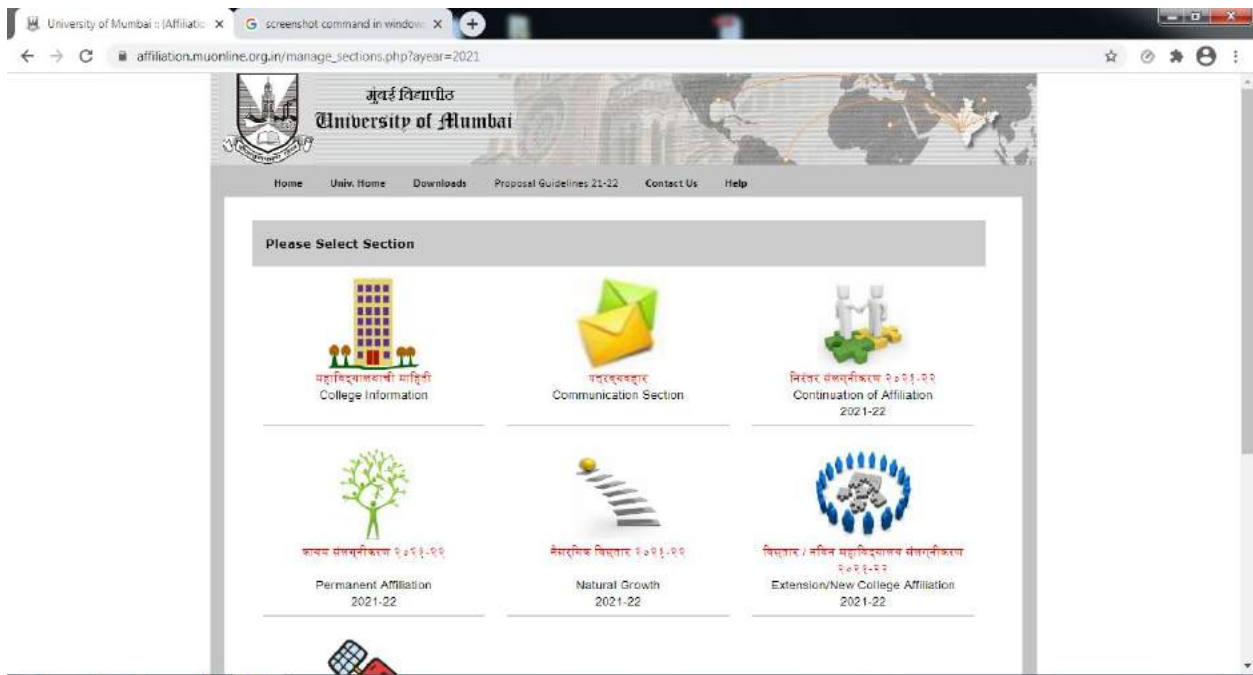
University of Mumbai :: (Affiliatic ×

screenshot command in window ×

affiliation.muonline.org.in/manage_sections.php?ayear=2021

मुंबई विद्यापीठ
University of Mumbai

Home Univ. Home Downloads Proposal Guidelines 21-22 Contact Us Help

Please Select Section

महाविद्यालयाची माहिती
College Information

पत्रव्यवहार
Communication Section

निरंतर संलग्नीकरण २०२१-२२
Continuation of Affiliation
2021-22

कायम संलग्नीकरण २०२१-२२
Permanent Affiliation
2021-22

नैसर्गिक विस्तार २०२१-२२
Natural Growth
2021-22

विस्तार / नविन महाविद्यालय संलग्नीकरण २०२१-२२
Extension/New College Affiliation
2021-22